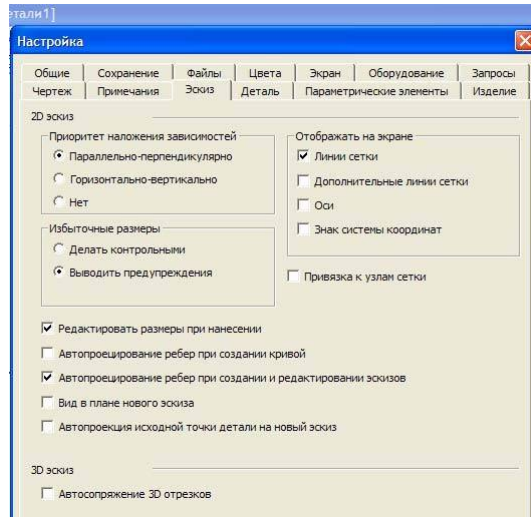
етали1]

Настройка

Общие | Сохранение | Файлы | Цвета | Экран | Оборудование | Запросы
Чертеж | Примечания | Эскиз | Деталь | Параметрические элементы | Изделие

2D эскиз

Приоритет наложения зависимостей
Параллельно-перпендикулярно
Горизонтально-вертикально
Нет

Избыточные размеры
Делать контрольными
Выводить предупреждения

Отображать на экране
Линии сетки
Дополнительные линии сетки
Оси
Знак системы координат

Привязка к узлам сетки

Редактировать размеры при нанесении
Автопроецирование ребер при создании кривой
Автопроецирование ребер при создании и редактировании эскизов
Вид в плане нового эскиза
Автопроекция исходной точки детали на новый эскиз

3D эскиз
Автосопряжение 3D отрезков